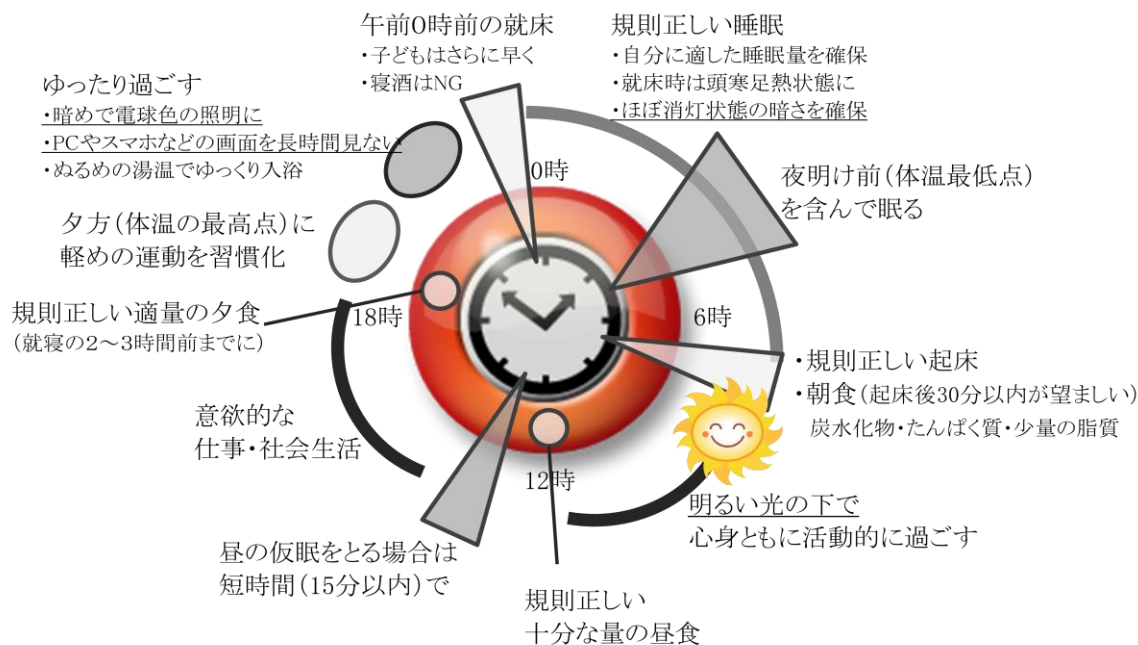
午前0時前の就床
・子どもはさらに早く
・寝酒はNG

規則正しい睡眠
・自分に適した睡眠量を確保
・就床時は頭寒足熱状態に
・ほぼ消灯状態の暗さを確保

ゆったり過ごす
・暗めで電球色の照明に
・PCやスマホなどの画面を長時間見ない
・ぬるめの湯温でゆっくり入浴

0時

夜明け前（体温最低点）を含んで眠る

夕方（体温の最高点）に軽めの運動を習慣化

規則正しい適量の夕食
（就寝の2～3時間前までに）

18時

6時

・規則正しい起床
・朝食（起床後30分以内が望ましい）
炭水化物・たんぱく質・少量の脂質

意欲的な
仕事・社会生活

12時

明るい光の下で
心身ともに活動的に過ごす

昼の仮眠をとる場合は
短時間（15分以内）で

規則正しい
十分な量の昼食